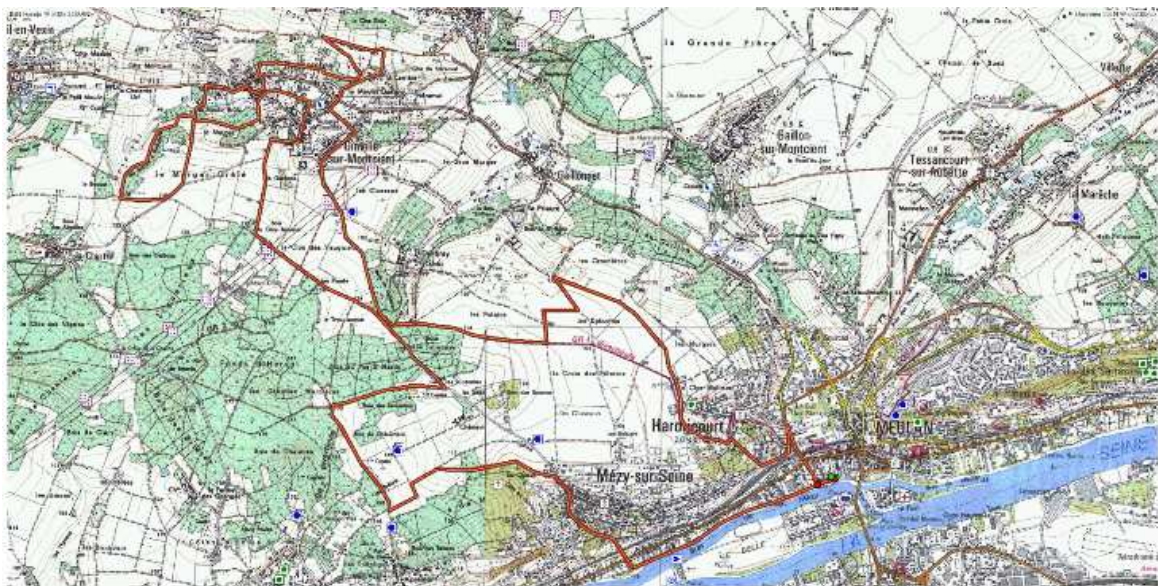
il-en-Vexin
la Grande Pièce
Gaillon-sur-Montcient
Tessancourt-sur-Aubette
Villette
la Marlotte
Juziers
sur-Montcient
le Moulin Croix
Chaillot
les Closeaux
le Clos des Vaupirs
les Épinettes
les Pelures
la Croix des Pelures
Hardricourt
MEULAN
Mézy-sur-Seine
SEINE
les Chênes